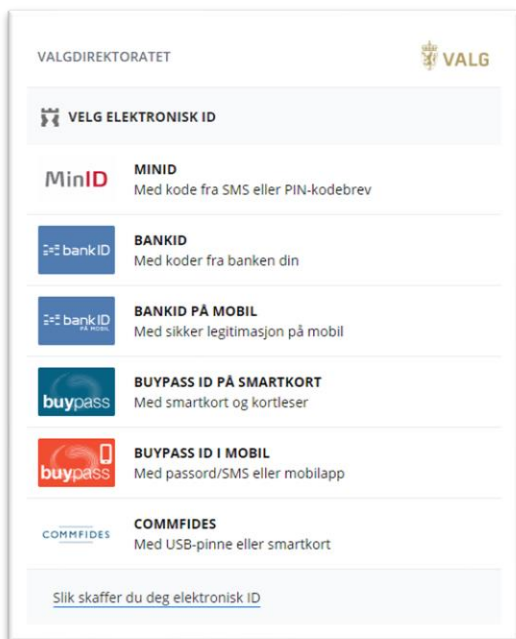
VALGDIREKTORATET

VALG

VELG ELEKTRONISK ID

MinID

MINID
Med kode fra SMS eller PIN-kodebrev

bankID

BANKID
Med koder fra banken din

bankID PÅ MOBIL

BANKID PÅ MOBIL
Med sikker legitimasjon på mobil

buypass

BUYPASS ID PÅ SMARTKORT
Med smartkort og kortleser

buypass

BUYPASS ID I MOBIL
Med passord/SMS eller mobilapp

COMMFIDES

COMMFIDES
Med USB-pinne eller smartkort

Slik skaffer du deg elektronisk ID